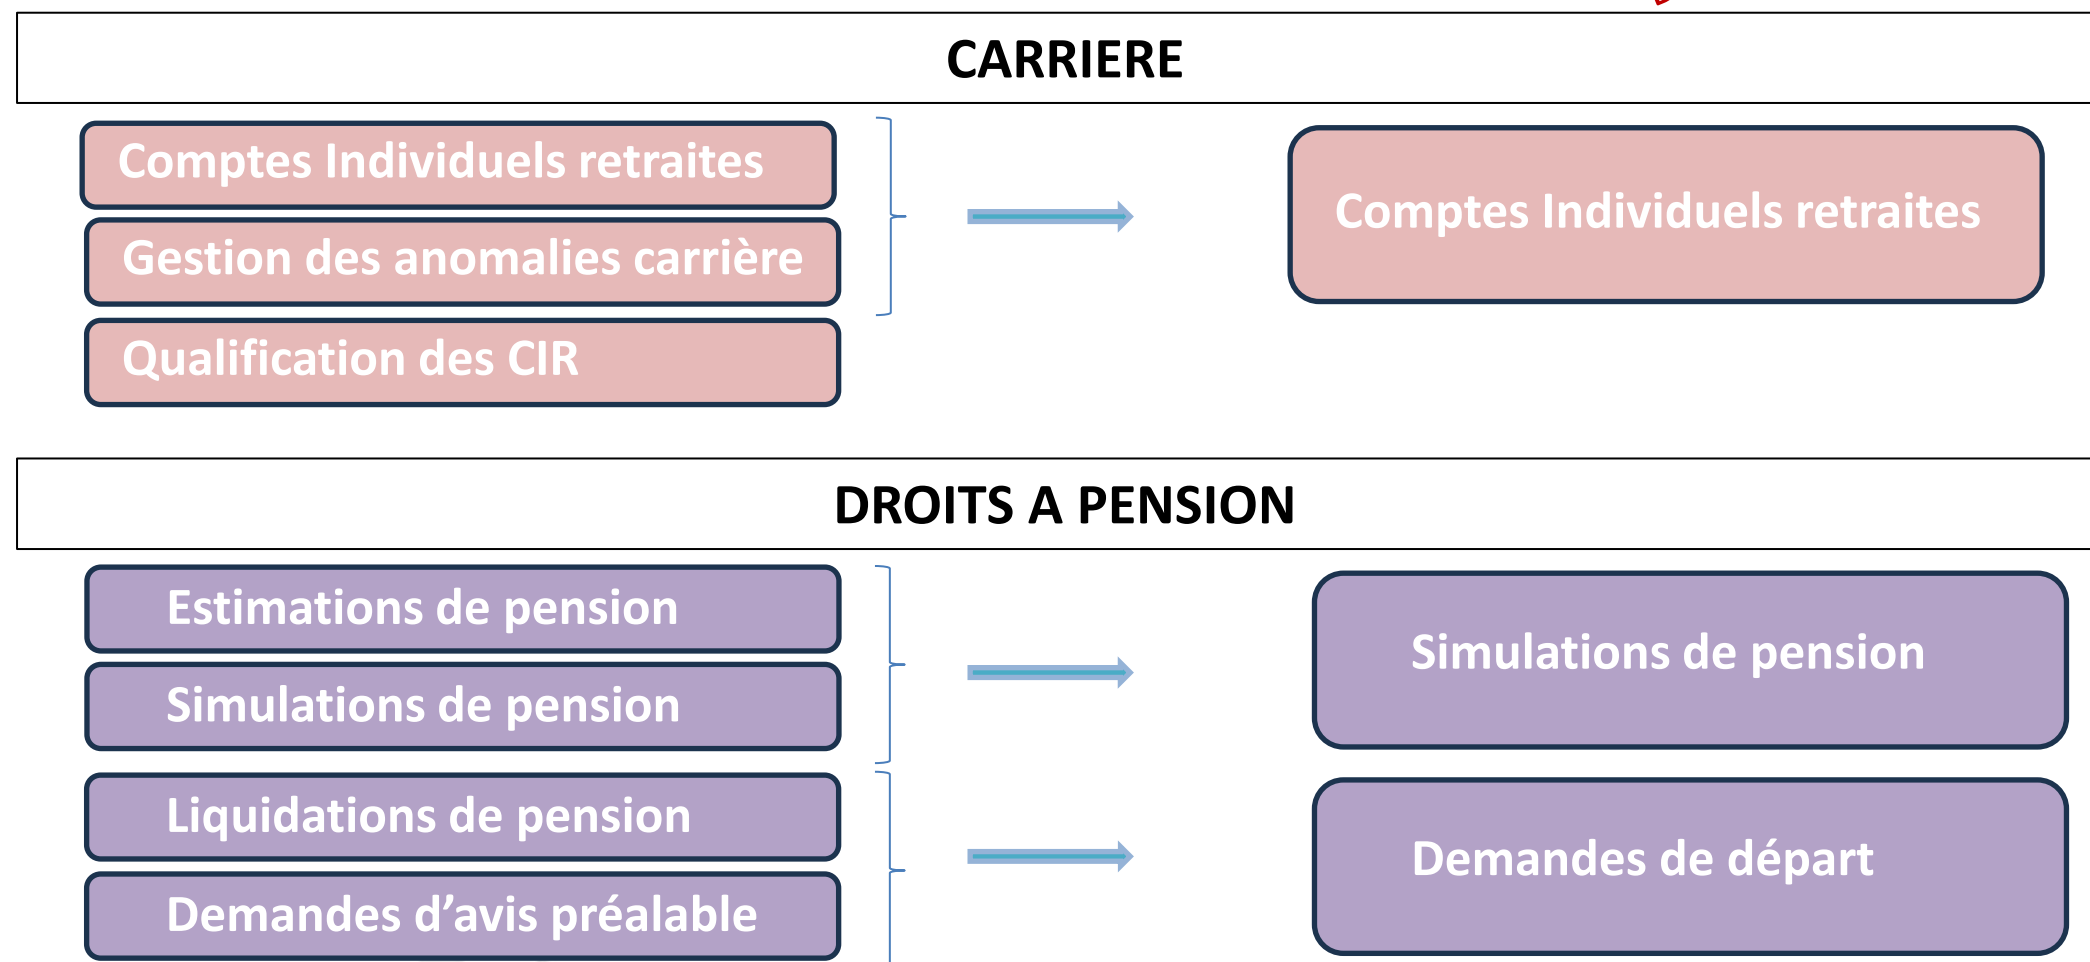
CARRIERE

Comptes Individuels retraites

Gestion des anomalies carrière

Qualification des CIR

Comptes Individuels retraites

DROITS A PENSION

Estimations de pension

Simulations de pension

Liquidations de pension

Demandes d’avis préalable

Simulations de pension

Demandes de départ